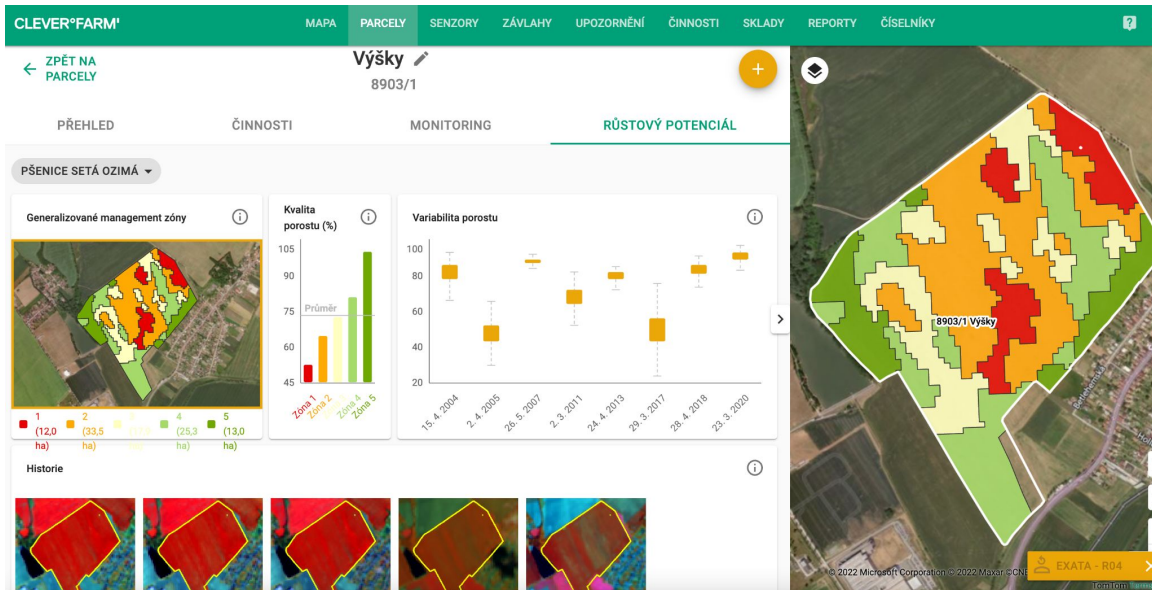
CLEVER°FARM'

MAPA PARCELY SENZORY ZÁVLAHY UPOZORNĚNÍ ČINNOSTI SKLADY REPORTY ČÍSELNÍKY

← ZPĚT NA PARCELY

Výšky

8903/1

+

PŘEHLED ČINNOSTI MONITORING RŮSTOVÝ POTENCIÁL

PŠENICE SETÁ OZIMÁ

Generalizované management zóny

1 (12,0 ha) 2 (33,5 ha) 3 ([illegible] ha) 4 (25,3 ha) 5 (13,0 ha)

Kvalita porostu (%)

105
90
75
60
45

Průměr

Zóna 1 Zóna 2 Zóna 3 Zóna 4 Zóna 5

Variabilita porostu

100
80
60
40
20

15. 4. 2004 2. 4. 2005 26. 5. 2007 2. 3. 2011 24. 4. 2013 29. 3. 2017 28. 4. 2018 23. 3. 2020

Historie

8903/1 Výšky

© 2022 Microsoft Corporation © 2022 Maxar ©CNES

EXATA - R04